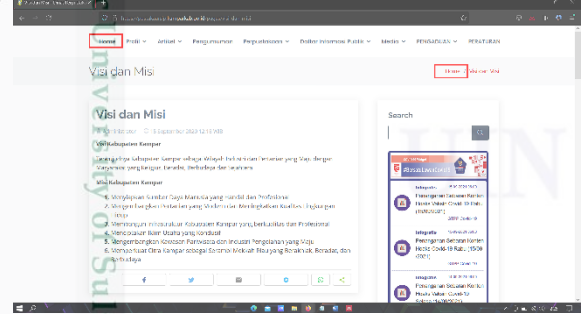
Visi dan Misi

Beranda Profil Artikel Pengumuman Perpustakaan Daftar Informasi Publik Media PENGADUAN PERATURAN

Visi dan Misi

Home / Visi dan Misi

Visi dan Misi

Visi Kabupaten Kampar

Terwujudnya Kabupaten Kampar sebagai Wilayah Industri dan Pertanian yang Maju dengan Masyarakat yang Unggul, Sehat, Berbudaya dan Agamis.

Misi Kabupaten Kampar

1. Menyiapkan Sumber Daya Manusia yang Handal dan Profesional
2. Mengembangkan Pertanian yang Modern dan Meningkatkan Kualitas Lingkungan Hidup
3. Memantapkan Infrastruktur Kabupaten Kampar yang Berkualitas dan Profesional
4. Mendorong Iklim Usaha yang Kondusif
5. Mengembangkan Kesehatan Masyarakat dan Inovasi Pengolahan yang Maju
6. Mewujudkan Citra Kampar sebagai Serambi Mekkah Riau yang Berakhlak, Beradat, dan Berbudaya

Search

Infografis
Pencegahan Sebaran Konten Hoaks Vaksin Covid-19 Tahun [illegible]

Infografis
Pencegahan Sebaran Konten Hoaks Covid-19 Tahun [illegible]

Infografis
Pencegahan Sebaran Konten Hoaks Vaksin Covid-19 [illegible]